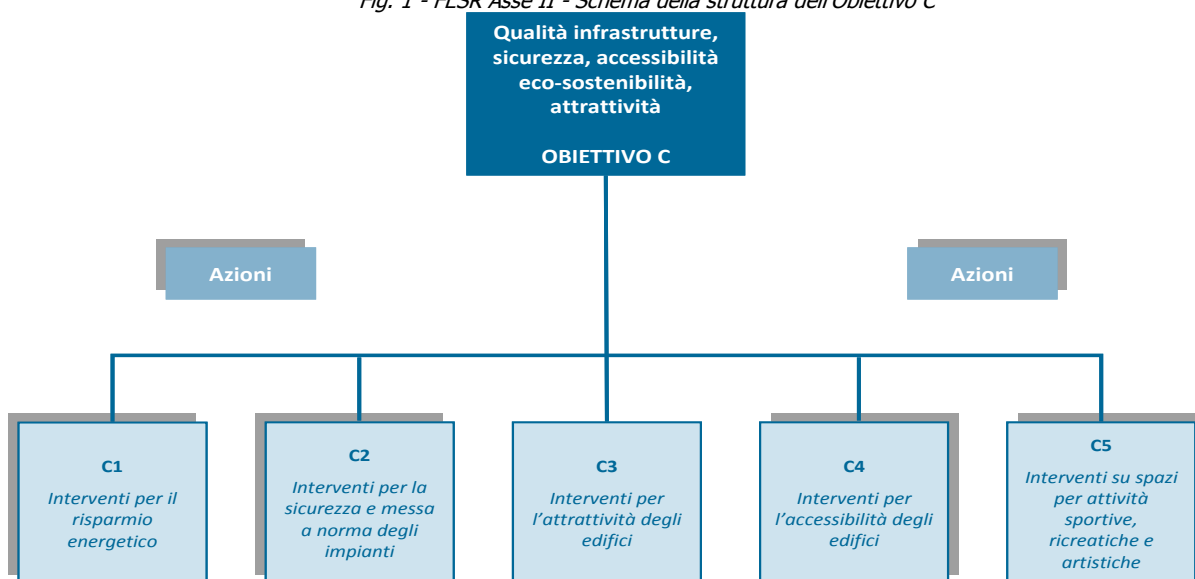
Fig. 1 - FESR Asse II - Schema della struttura dell'Obiettivo C

Qualità infrastrutture, sicurezza, accessibilità eco-sostenibilità, attrattività

OBIETTIVO C

Azioni

Azioni

C1
Interventi per il risparmio energetico

C2
Interventi per la sicurezza e messa a norma degli impianti

C3
Interventi per l'attrattività degli edifici

C4
Interventi per l'accessibilità degli edifici

C5
Interventi su spazi per attività sportive, ricreatiche e artistiche